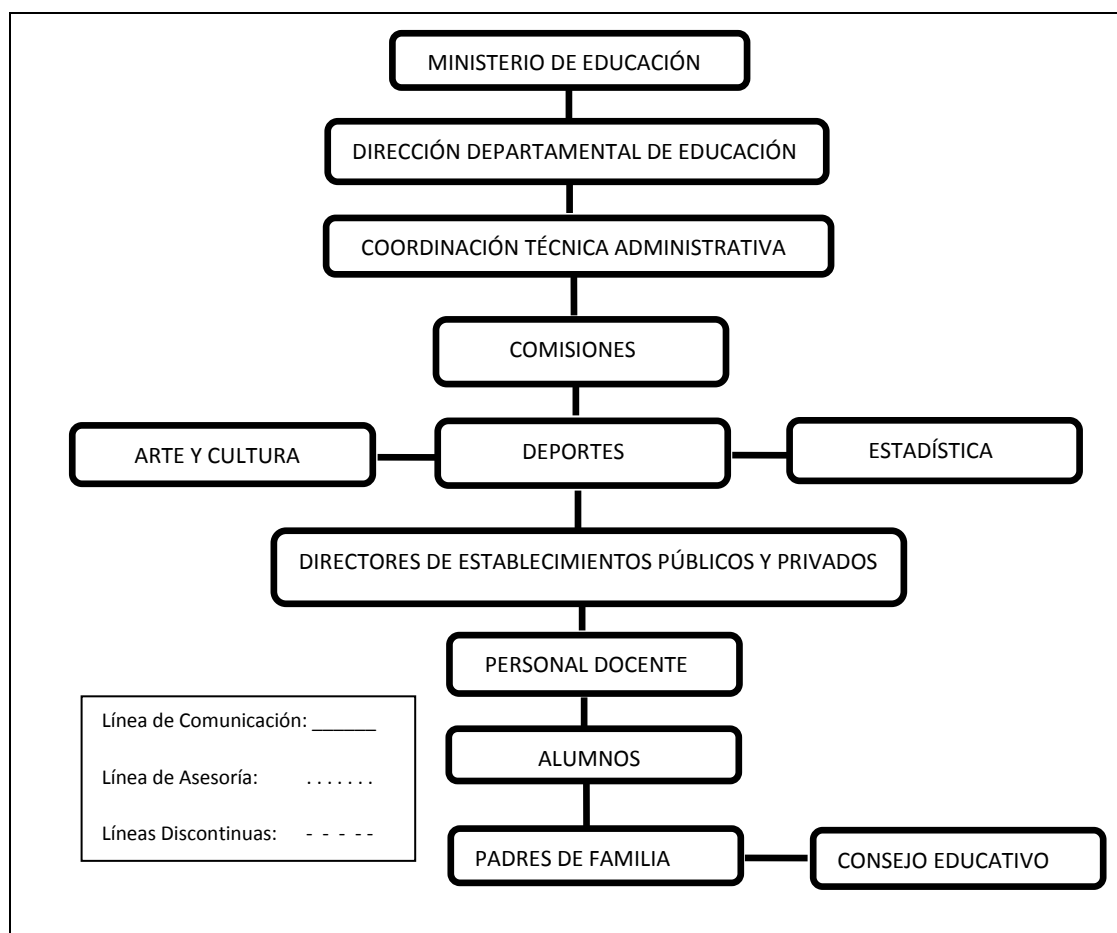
MINISTERIO DE EDUCACIÓN

DIRECCIÓN DEPARTAMENTAL DE EDUCACIÓN

COORDINACIÓN TÉCNICA ADMINISTRATIVA

COMISIONES

ARTE Y CULTURA

DEPORTES

ESTADÍSTICA

DIRECTORES DE ESTABLECIMIENTOS PÚBLICOS Y PRIVADOS

PERSONAL DOCENTE

ALUMNOS

PADRES DE FAMILIA

CONSEJO EDUCATIVO

Línea de Comunicación: ______

Línea de Asesoría: . . . . . . .

Líneas Discontinuas: - - - - -